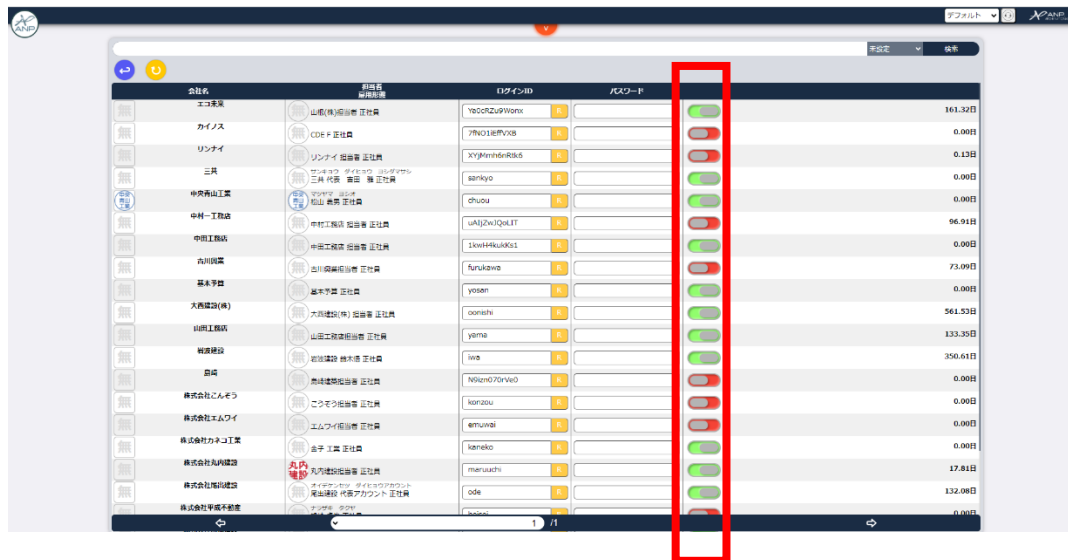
ANP

デフォルト

未設定 検索

| 会社名 | 担当者 雇用形態 | ログインID | パスワード | | |
|---|---|---|---|---|---|
| エコ未来 | 山形(株)担当者 正社員 | Ye0cRZu9Wonx | | | 161.32日 |
| カイノス | CDEF 正社員 | 7RNO1ieffVXB | | | 0.00日 |
| リンナイ | リンナイ 担当者 正社員 | XYjMmh6nRtk6 | | | 0.13日 |
| 三共 | サンキョウ ダイヒョウ ヨシダマサシ 三共 代表 吉田 雅 正社員 | sankyo | | | 0.00日 |
| 中央青山工業 | マツヤマ ヨシオ 松山 義男 正社員 | chuou | | | 0.00日 |
| 中村一工務店 | 中村工務店 担当者 正社員 | uAIjZwJQoLIT | | | 96.91日 |
| 中田工務店 | 中田工務店 担当者 正社員 | 1kwH4kukKs1 | | | 0.00日 |
| 古川興業 | 古川興業担当者 正社員 | furukawa | | | 73.09日 |
| 基本予算 | 基本予算 正社員 | yosan | | | 0.00日 |
| 大西建設(株) | 大西建設(株) 担当者 正社員 | oonishi | | | 561.53日 |
| 山田工務店 | 山田工務店担当者 正社員 | yama | | | 133.35日 |
| 岩波建設 | 岩波建設 鈴木優 正社員 | iwa | | | 350.61日 |
| 島崎 | 島崎建築担当者 正社員 | N9izn070rVe0 | | | 0.00日 |
| 株式会社こんぞう | こうぞう担当者 正社員 | konzou | | | 0.00日 |
| 株式会社エムワイ | エムワイ担当者 正社員 | emuwai | | | 0.00日 |
| 株式会社カネコ工業 | 金子 工業 正社員 | kaneko | | | 0.00日 |
| 株式会社丸内建設 | 丸内建設担当者 正社員 | maruuchi | | | 17.81日 |
| 株式会社尾出建設 | オイデケンセツ ダイヒョウアカウント 尾出建設 代表アカウント 正社員 | ode | | | 132.08日 |
| 株式会社平成不動産 | ナンザキ タクヤ | heisei | | | 0.00日 |

1 /1